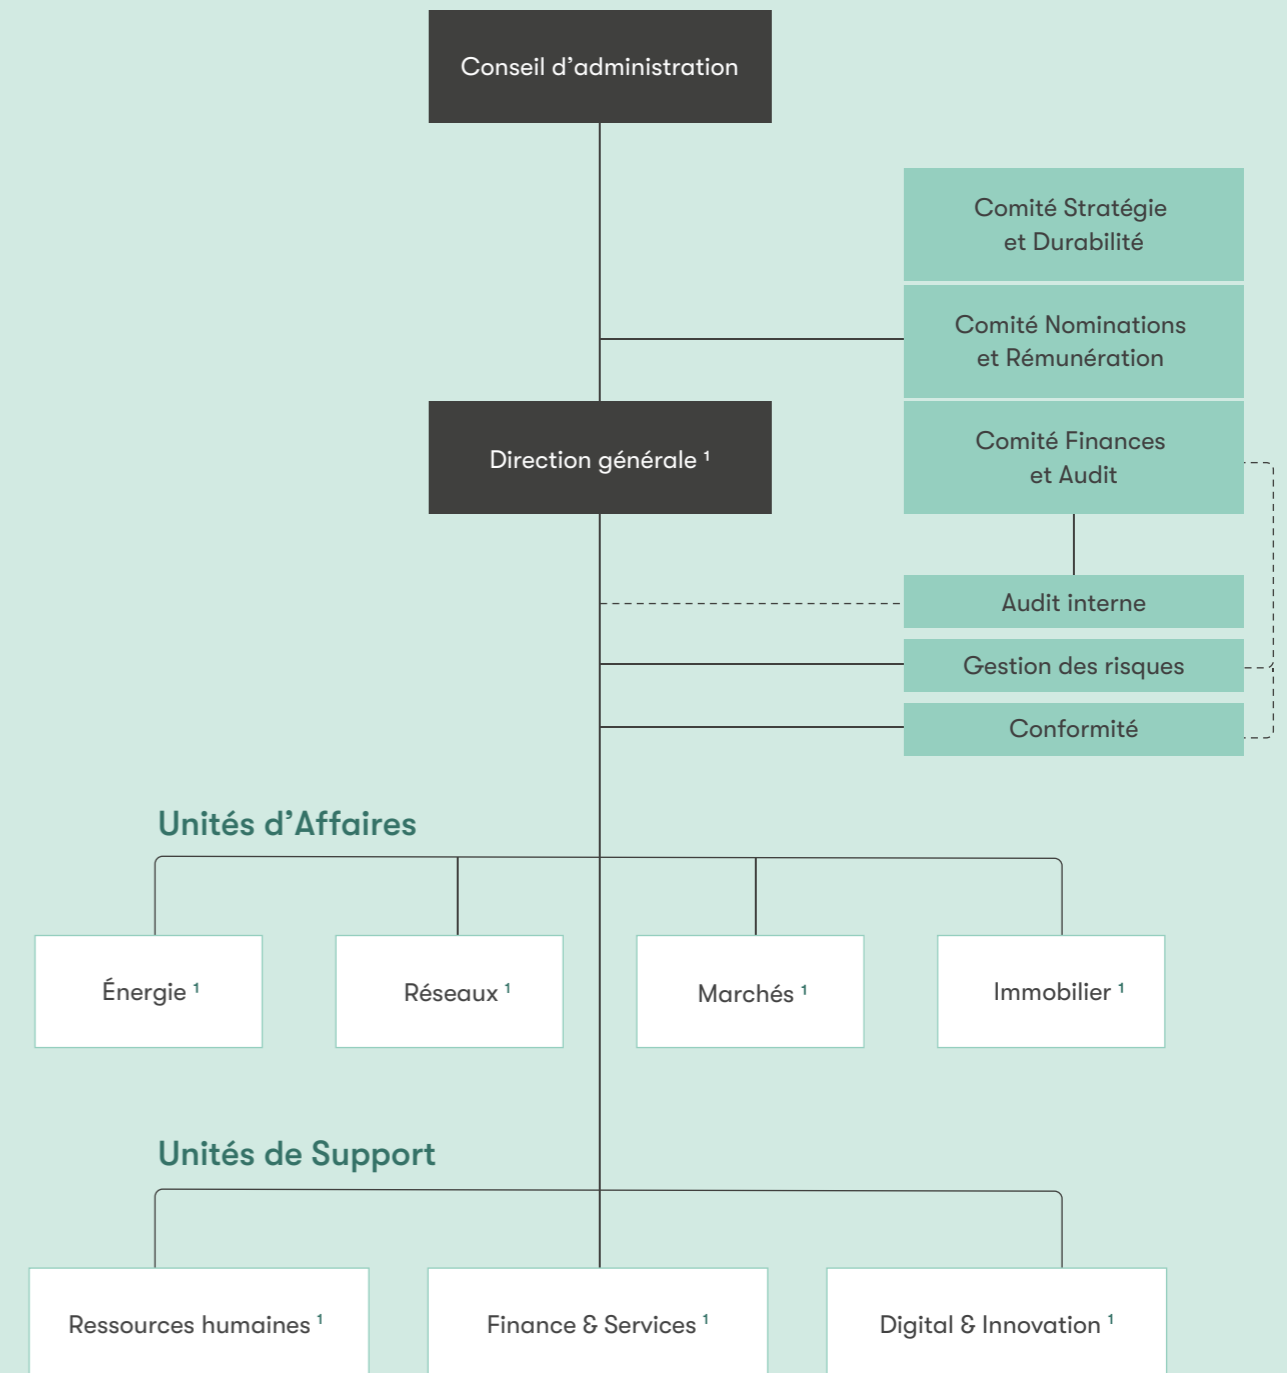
Conseil d’administration

Comité Stratégie et Durabilité

Comité Nominations et Rémunération

Direction générale $^1$

Comité Finances et Audit

Audit interne

Gestion des risques

Conformité

Unités d’Affaires

Énergie $^1$

Réseaux $^1$

Marchés $^1$

Immobilier $^1$

Unités de Support

Ressources humaines $^1$

Finance & Services $^1$

Digital & Innovation $^1$